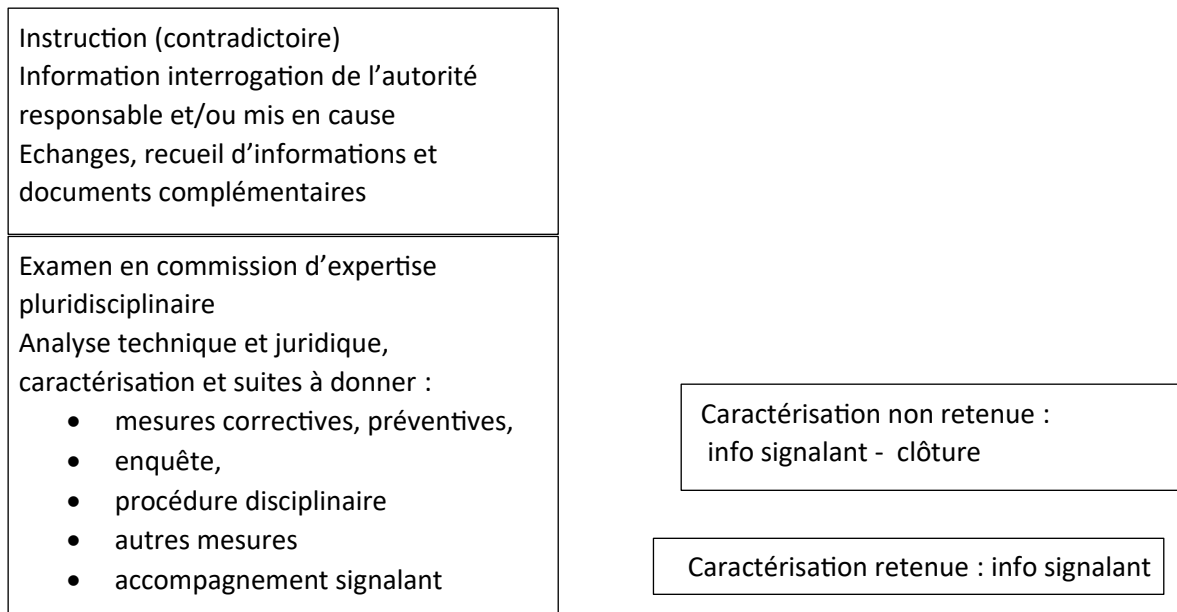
Instruction (contradictoire)
Information interrogation de l’autorité responsable et/ou mis en cause
Echanges, recueil d’informations et documents complémentaires

Examen en commission d’expertise pluridisciplinaire
Analyse technique et juridique, caractérisation et suites à donner :

- mesures correctives, préventives,
- enquête,
- procédure disciplinaire
- autres mesures
- accompagnement signalant

Caractérisation non retenue : info signalant - clôture

Caractérisation retenue : info signalant